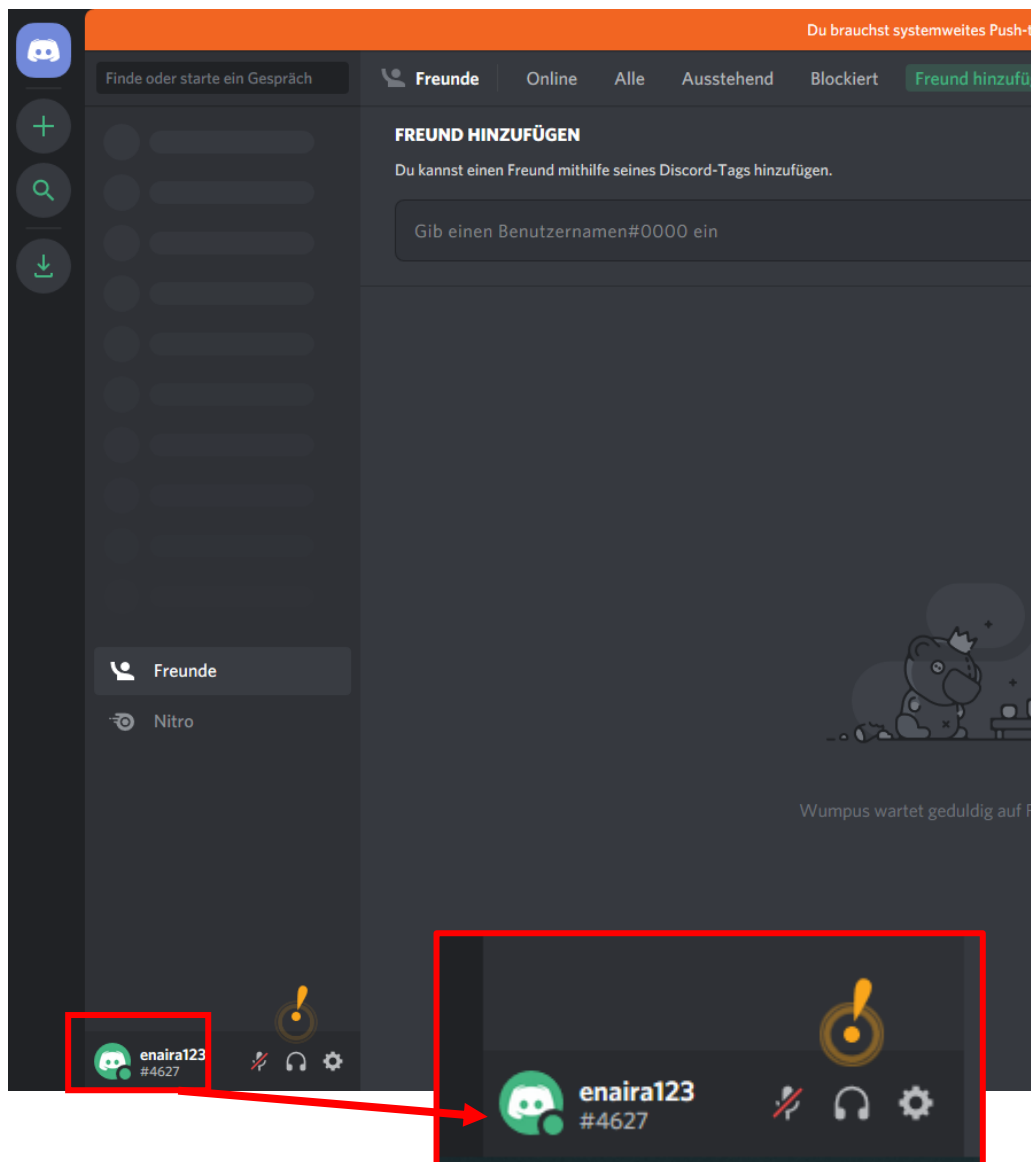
Du brauchst systemweites Push-t

Finde oder starte ein Gespräch

Freunde Online Alle Ausstehend Blockiert Freund hinzufü

FREUND HINZUFÜGEN

Du kannst einen Freund mithilfe seines Discord-Tags hinzufügen.

Gib einen Benutzernamen#0000 ein

Freunde

Nitro

Wumpus wartet geduldig auf F

enaira123
#4627

enaira123
#4627